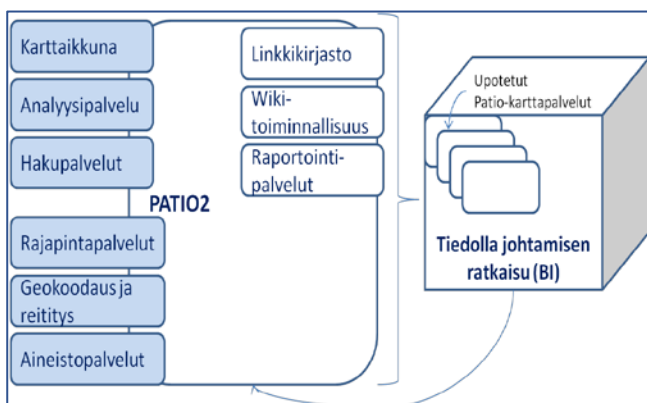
Karttaikkuna

Analyysipalvelu

Hakupalvelut

PATIO2

Rajapintapalvelut

Geokoodaus ja reititys

Aineistopalvelut

Linkkikirjasto

Wiki-toiminnallisuus

Raportointi-palvelut

Upotetut Patio-karttapalvelut

Tiedolla johtamisen ratkaisu (BI)